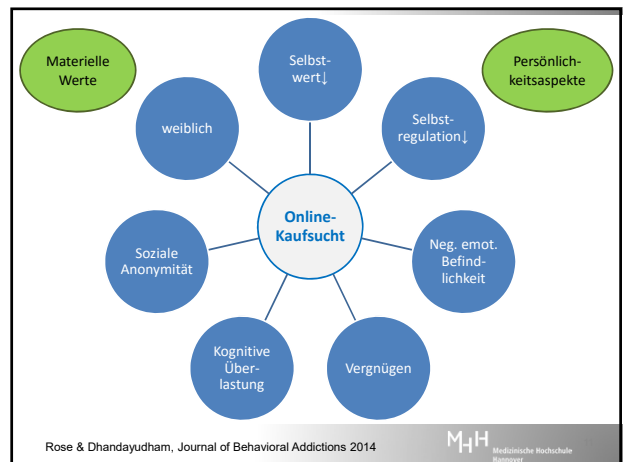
Materielle Werte

Selbst-wert↓

Persönlich-keitsaspekte

weiblich

Selbst-regulation↓

Online-Kaufsucht

Soziale Anonymität

Neg. emot. Befind-lichkeit

Kognitive Über-lastung

Vergnügen

Rose & Dhandayudham, Journal of Behavioral Addictions 2014

MHH Medizinische Hochschule Hannover